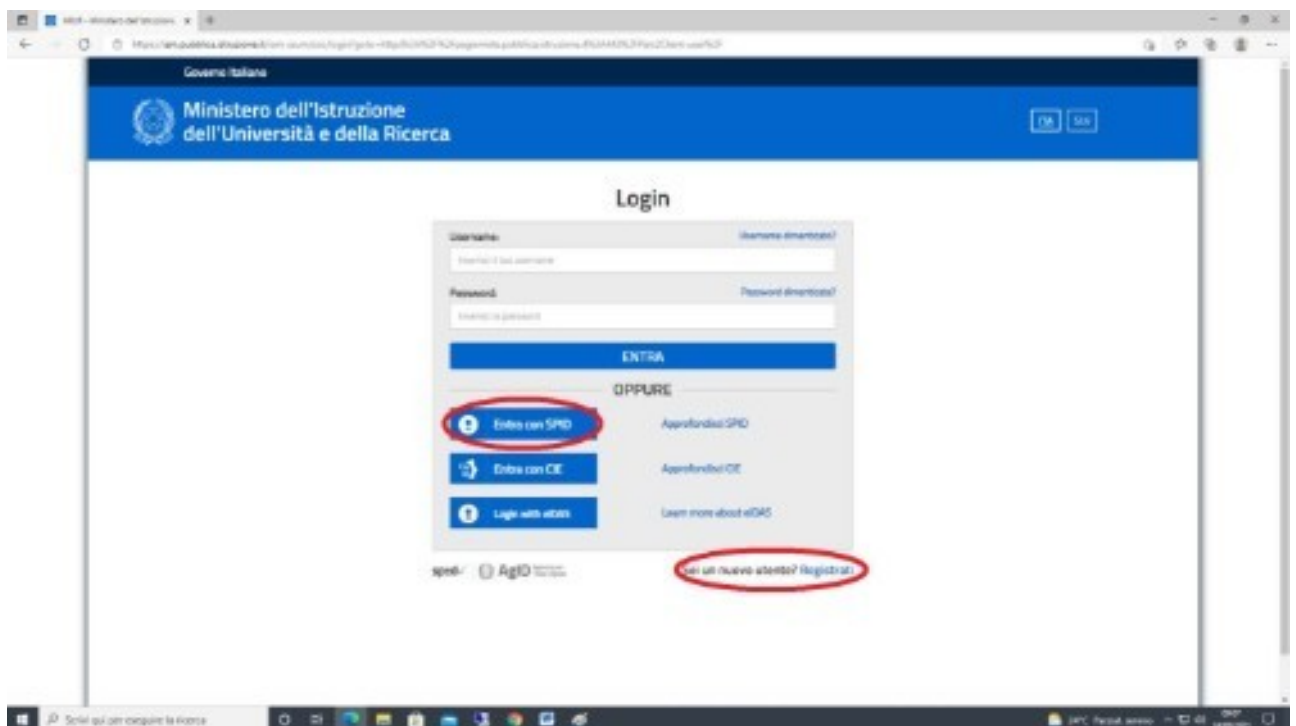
MIUR - Ministero dell'Istruzion

Governo Italiano

Ministero dell'Istruzione dell'Università e della Ricerca

ITA ENG

Login

Username: Username dimenticato?

Inserisci il tuo username

Password: Password dimenticata?

Inserisci la password

ENTRA

OPPURE

Entra con SPID Approfondisci SPID

Entra con CIE Approfondisci CIE

Login with eIDAS Learn more about eIDAS

spid AgID

Sei un nuovo utente? Registrati

Scrivi qui per eseguire la ricerca